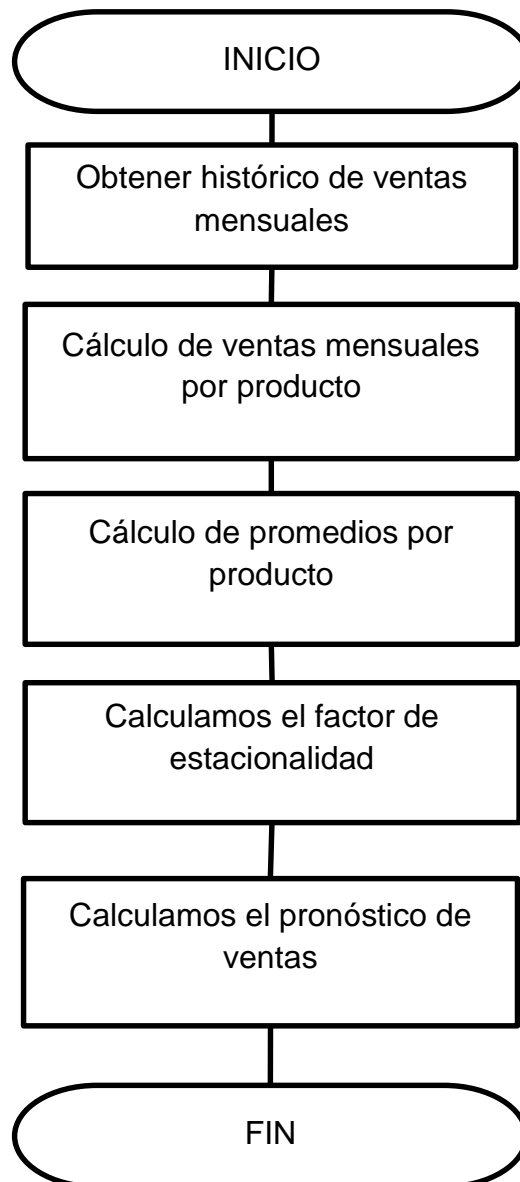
INICIO

Obtener histórico de ventas mensuales

Cálculo de ventas mensuales por producto

Cálculo de promedios por producto

Calculamos el factor de estacionalidad

Calculamos el pronóstico de ventas

FIN